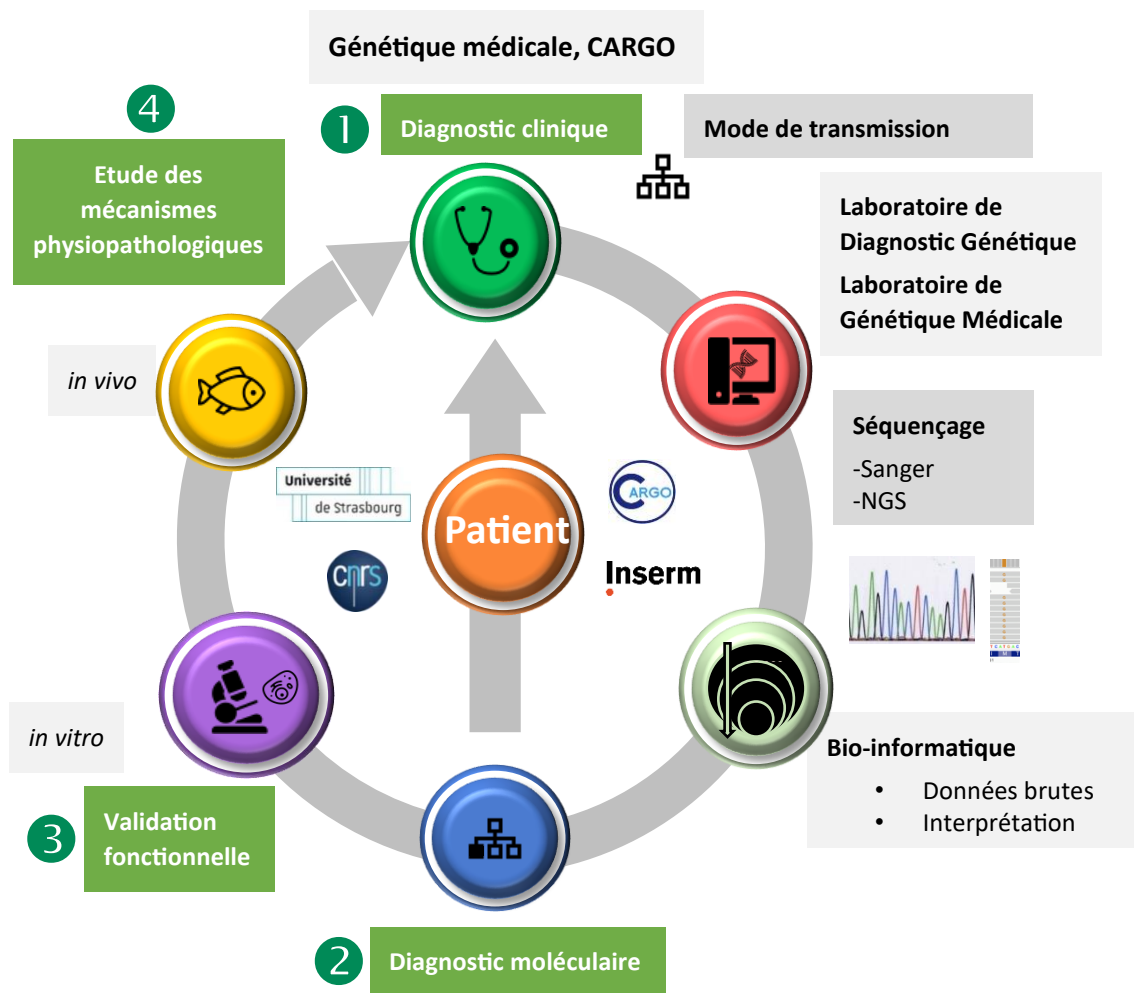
Génétique médicale, CARGO

4

Etude des mécanismes physiopathologiques

1 Diagnostic clinique

Mode de transmission

Laboratoire de Diagnostic Génétique

Laboratoire de Génétique Médicale

in vivo

Séquençage
-Sanger
-NGS

Université de Strasbourg

CARGO

Patient

cnrs

Inserm

in vitro

Bio-informatique
• Données brutes
• Interprétation

3 Validation fonctionnelle

2 Diagnostic moléculaire